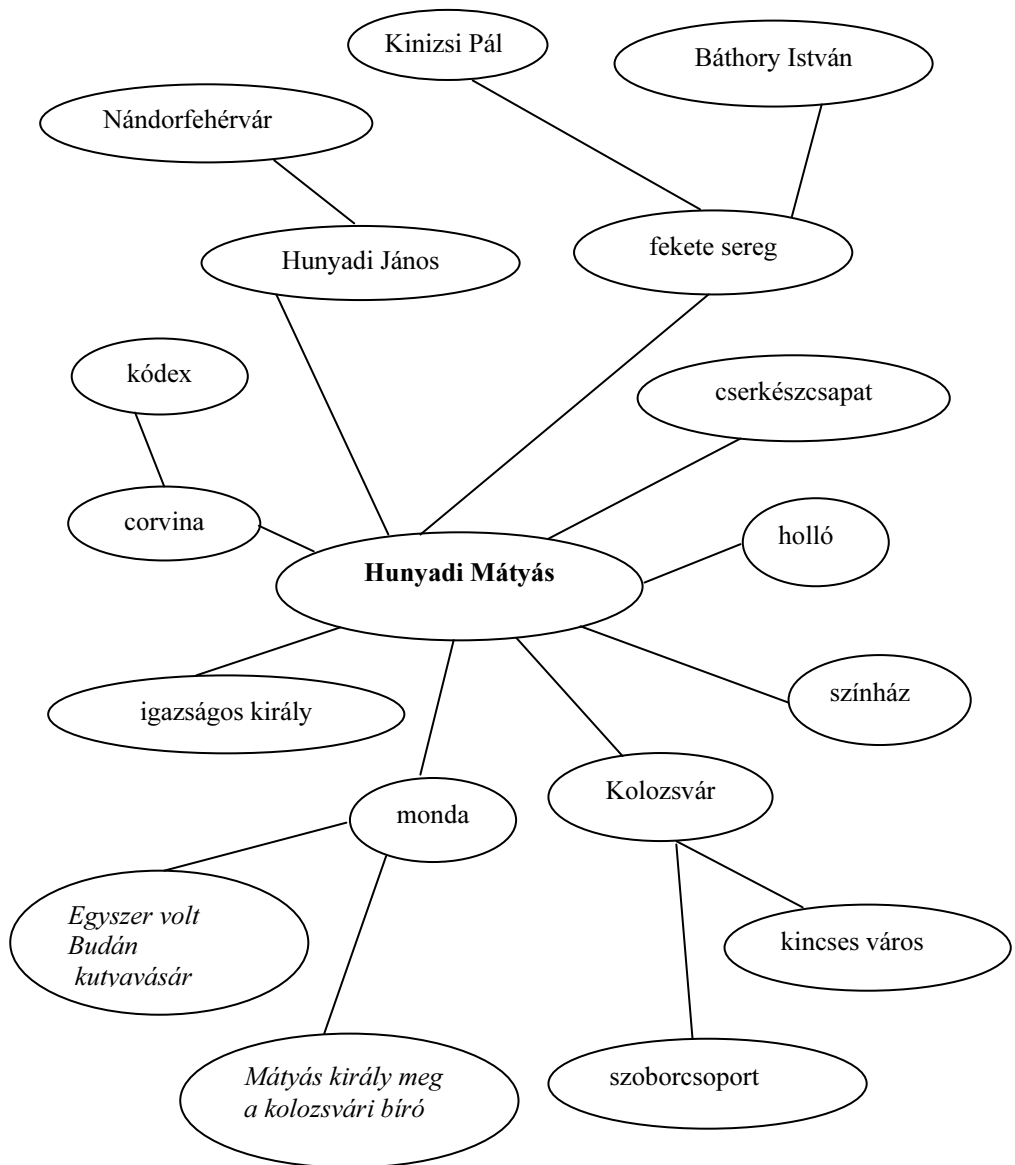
Kinizsi Pál

Báthory István

Nándorfehérvár

Hunyadi János

fekete sereg

kódex

cserkészcsapat

corvina

holló

**Hunyadi Mátyás**

igazságos király

színház

monda

Kolozsvár

*Egyszer volt Budán kutyavásár*

kincses város

*Mátyás király meg a kolozsvári bíró*

szoborcsoport